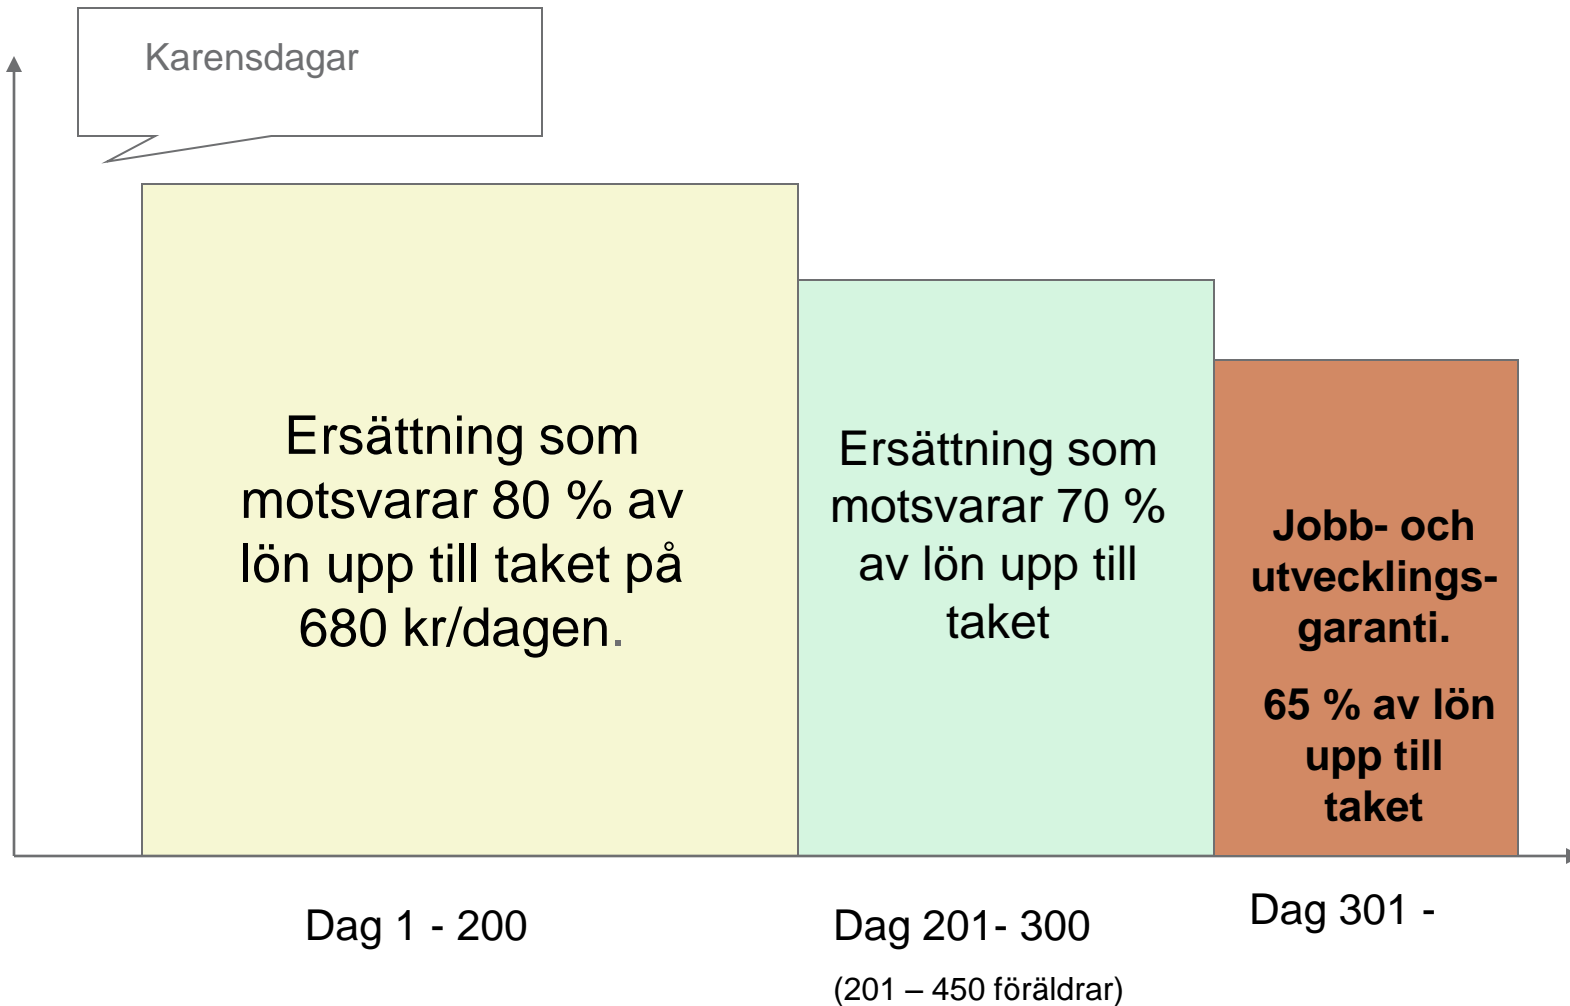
Karensdagar

Ersättning som motsvarar 80 % av lön upp till taket på 680 kr/dagen.

Ersättning som motsvarar 70 % av lön upp till taket

Jobb- och utvecklingsgaranti.

65 % av lön upp till taket

Dag 1 - 200

Dag 201- 300

(201 – 450 föräldrar)

Dag 301 -